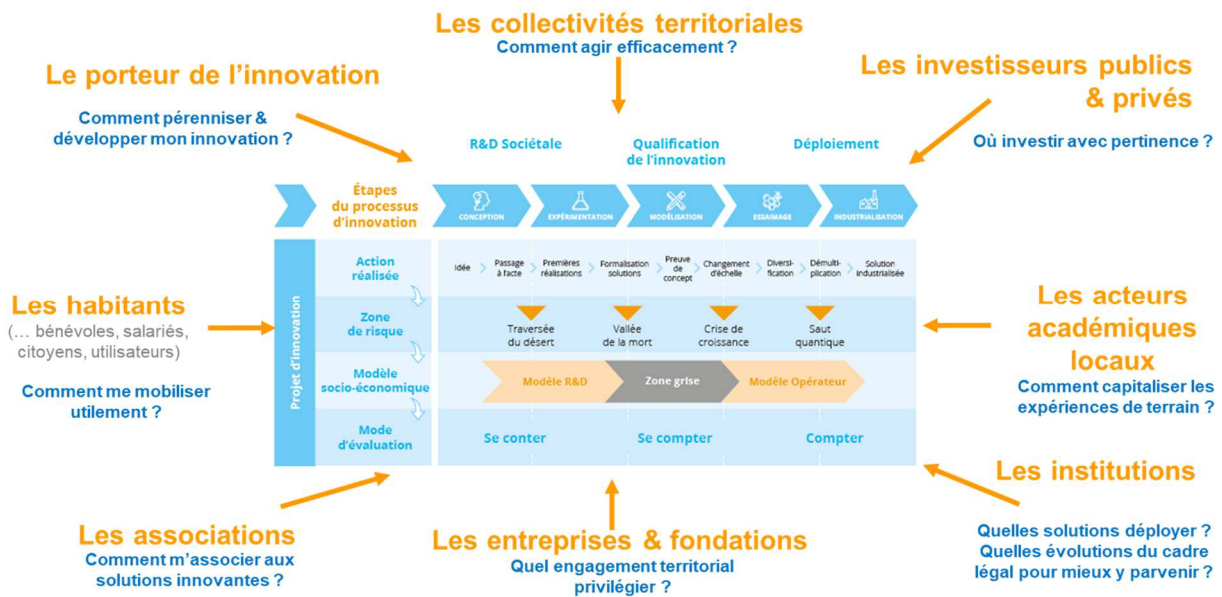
Les collectivités territoriales
Comment agir efficacement ?

Le porteur de l'innovation
Comment pérenniser & développer mon innovation ?

Les investisseurs publics & privés
Où investir avec pertinence ?

R&D Sociétale

Qualification de l'innovation

Déploiement

Étapes du processus d'innovation

CONCEPTION

EXPÉRIMENTATION

MODÉLISATION

ESSAIMAGE

INDUSTRIALISATION

Projet d'innovation

Action réalisée

Idée

Passage à l'acte

Premières réalisations

Formalisation solutions

Preuve de concept

Changement d'échelle

Diversification

Démultiplication

Solution industrialisée

Zone de risque

Traversée du désert

Vallée de la mort

Crise de croissance

Saut quantique

Modèle socio-économique

Modèle R&D

Zone grise

Modèle Opérateur

Mode d'évaluation

Se conter

Se compter

Compter

Les habitants
(… bénévoles, salariés, citoyens, utilisateurs)
Comment me mobiliser utilement ?

Les acteurs académiques locaux
Comment capitaliser les expériences de terrain ?

Les institutions
Quelles solutions déployer ? Quelles évolutions du cadre légal pour mieux y parvenir ?

Les associations
Comment m'associer aux solutions innovantes ?

Les entreprises & fondations
Quel engagement territorial privilégier ?